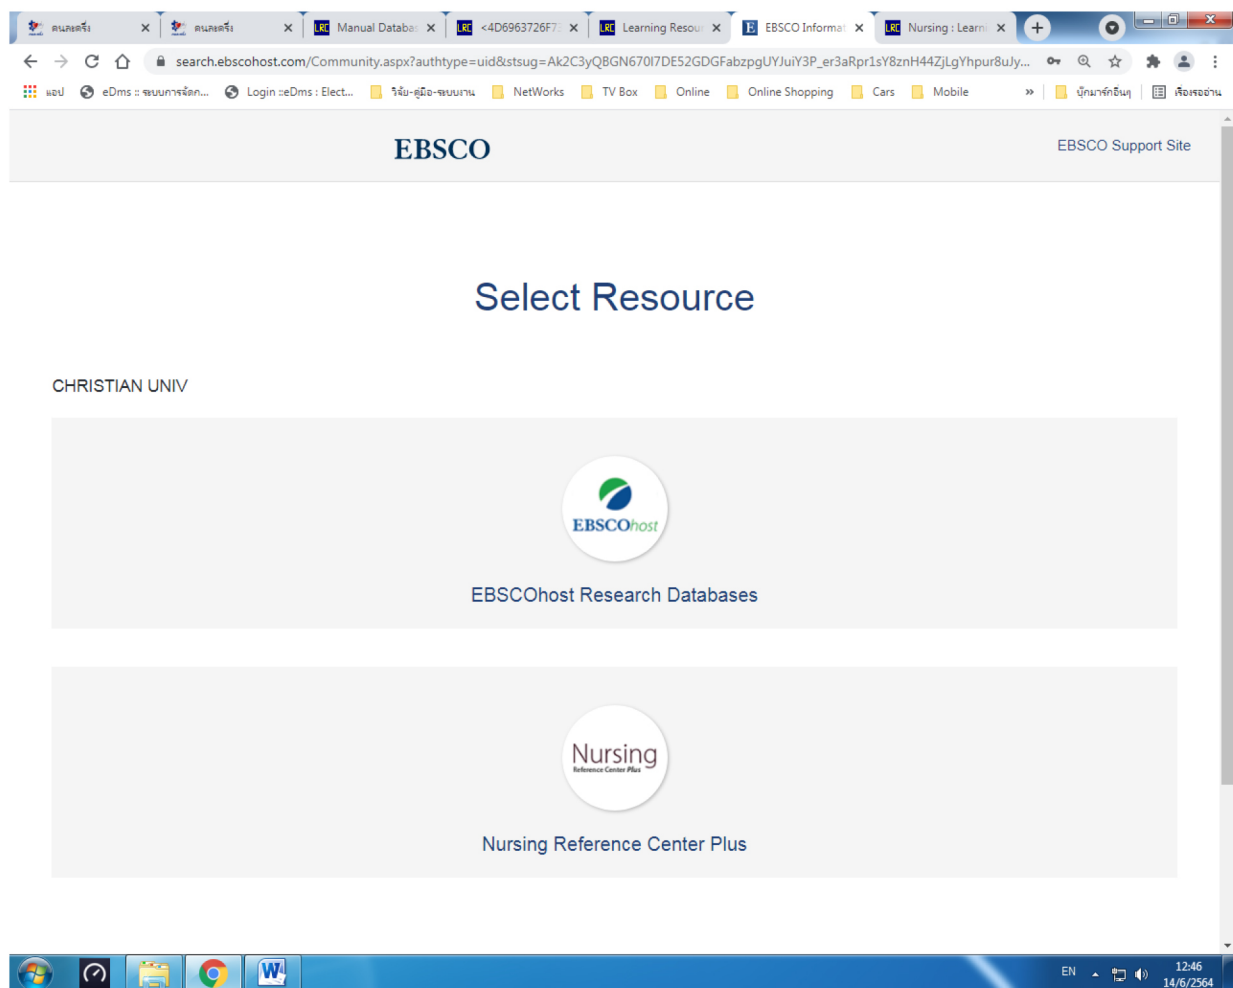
คนละครึ่ง × | คนละครึ่ง × | Manual Databa × | <4D6963726F7 × | Learning Resou × | EBSCO Informat × | Nursing : Learn ×

search.ebscohost.com/Community.aspx?authtype=uid&stsug=Ak2C3yQBGN670I7DE52GDGFabzpgUYJuiY3P_er3aRpr1sY8znH44ZjLgYhpur8uJy...

แอป | eDms :: ระบบการจัดก... | Login ::eDms : Elect... | วิจัย-คู่มือ-ระบบงาน | NetWorks | TV Box | Online | Online Shopping | Cars | Mobile | » | บุ๊กมาร์กอื่นๆ | เรื่องรออ่าน

EBSCO

EBSCO Support Site

Select Resource

CHRISTIAN UNIV

EBSCOhost

EBSCOhost Research Databases

Nursing
Reference Center Plus

Nursing Reference Center Plus

EN
12:46
14/6/2564